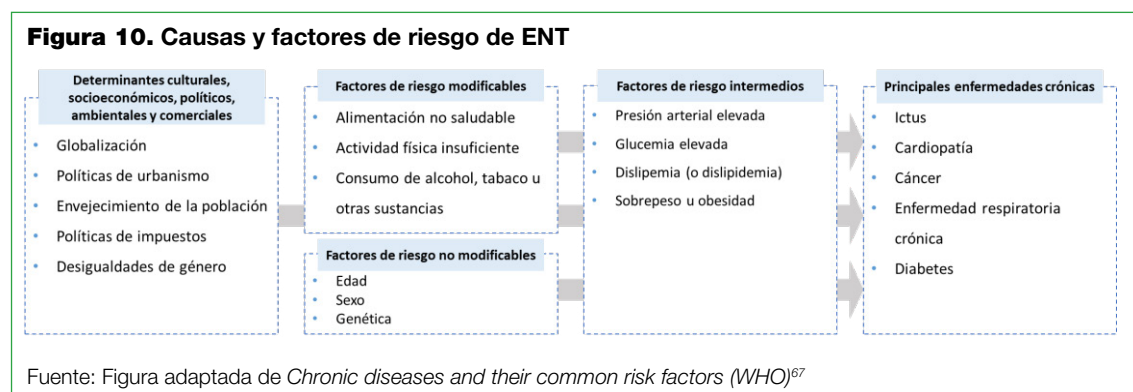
**Figura 10.** Causas y factores de riesgo de ENT

Determinantes culturales, socioeconómicos, políticos, ambientales y comerciales
- Globalización
- Políticas de urbanismo
- Envejecimiento de la población
- Políticas de impuestos
- Desigualdades de género

Factores de riesgo modificables
- Alimentación no saludable
- Actividad física insuficiente
- Consumo de alcohol, tabaco u otras sustancias

Factores de riesgo no modificables
- Edad
- Sexo
- Genética

Factores de riesgo intermedios
- Presión arterial elevada
- Glucemia elevada
- Dislipemia (o dislipidemia)
- Sobrepeso u obesidad

Principales enfermedades crónicas
- Ictus
- Cardiopatía
- Cáncer
- Enfermedad respiratoria crónica
- Diabetes

Fuente: Figura adaptada de *Chronic diseases and their common risk factors (WHO)*$^{67}$